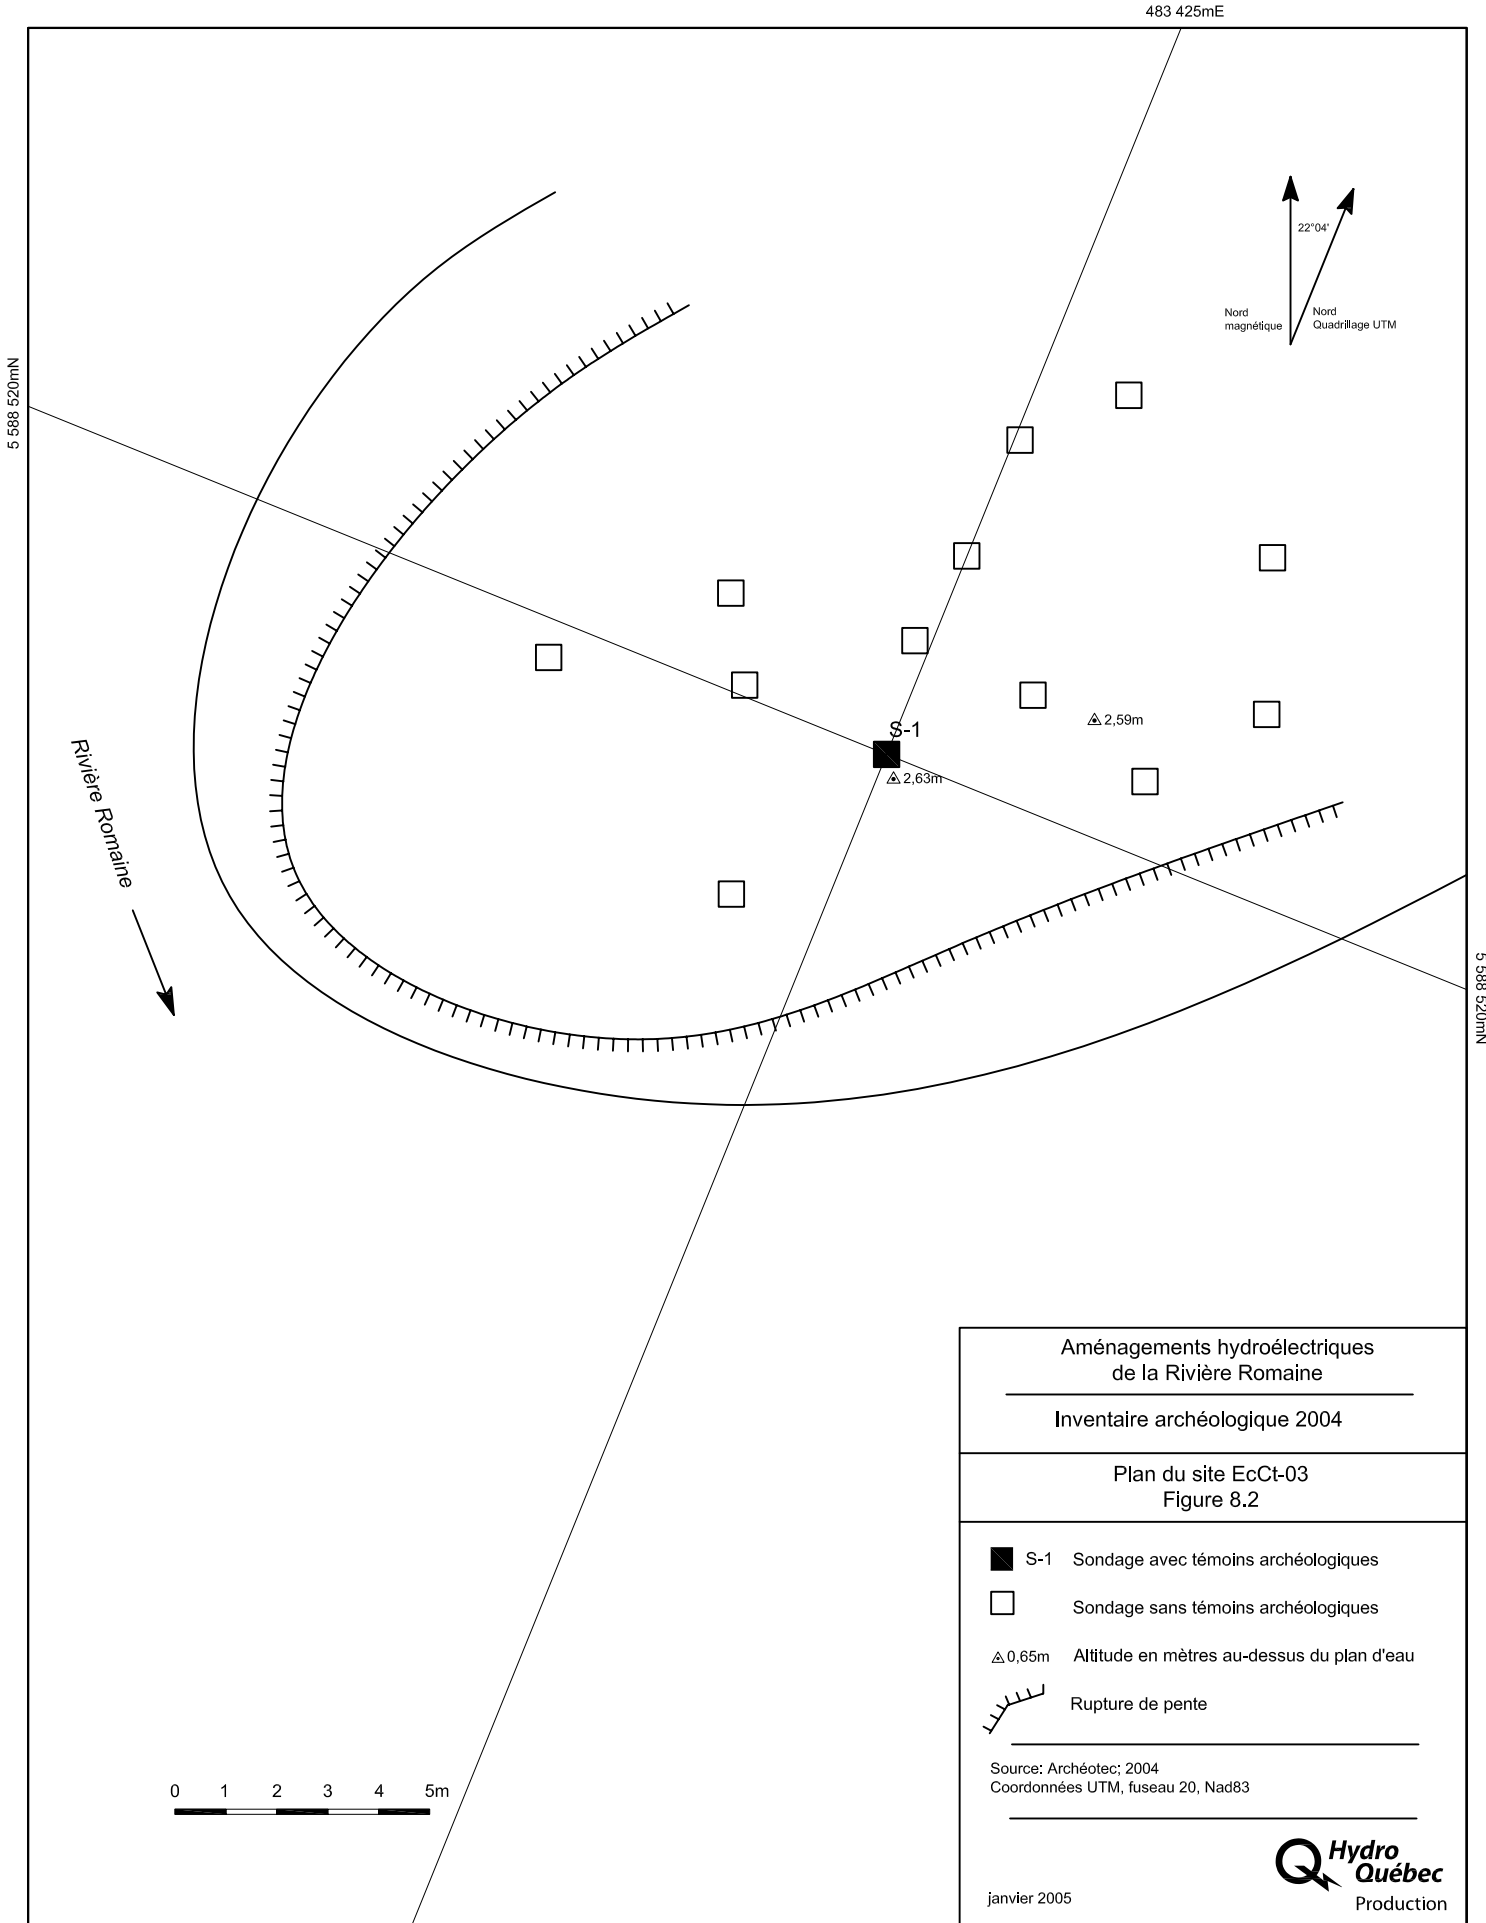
483 425mE

5 588 520mN

22°04'

Nord magnétique

Nord Quadrillage UTM

S-1

2,59m

2,63m

Rivière Romaine

5 588 520mN

Aménagements hydroélectriques de la Rivière Romaine

Inventaire archéologique 2004

Plan du site EcCt-03
Figure 8.2

S-1 Sondage avec témoins archéologiques

Sondage sans témoins archéologiques

0,65m Altitude en mètres au-dessus du plan d'eau

Rupture de pente

Source: Archéotec; 2004
Coordonnées UTM, fuseau 20, Nad83

0 1 2 3 4 5m

Hydro Québec
Production

janvier 2005